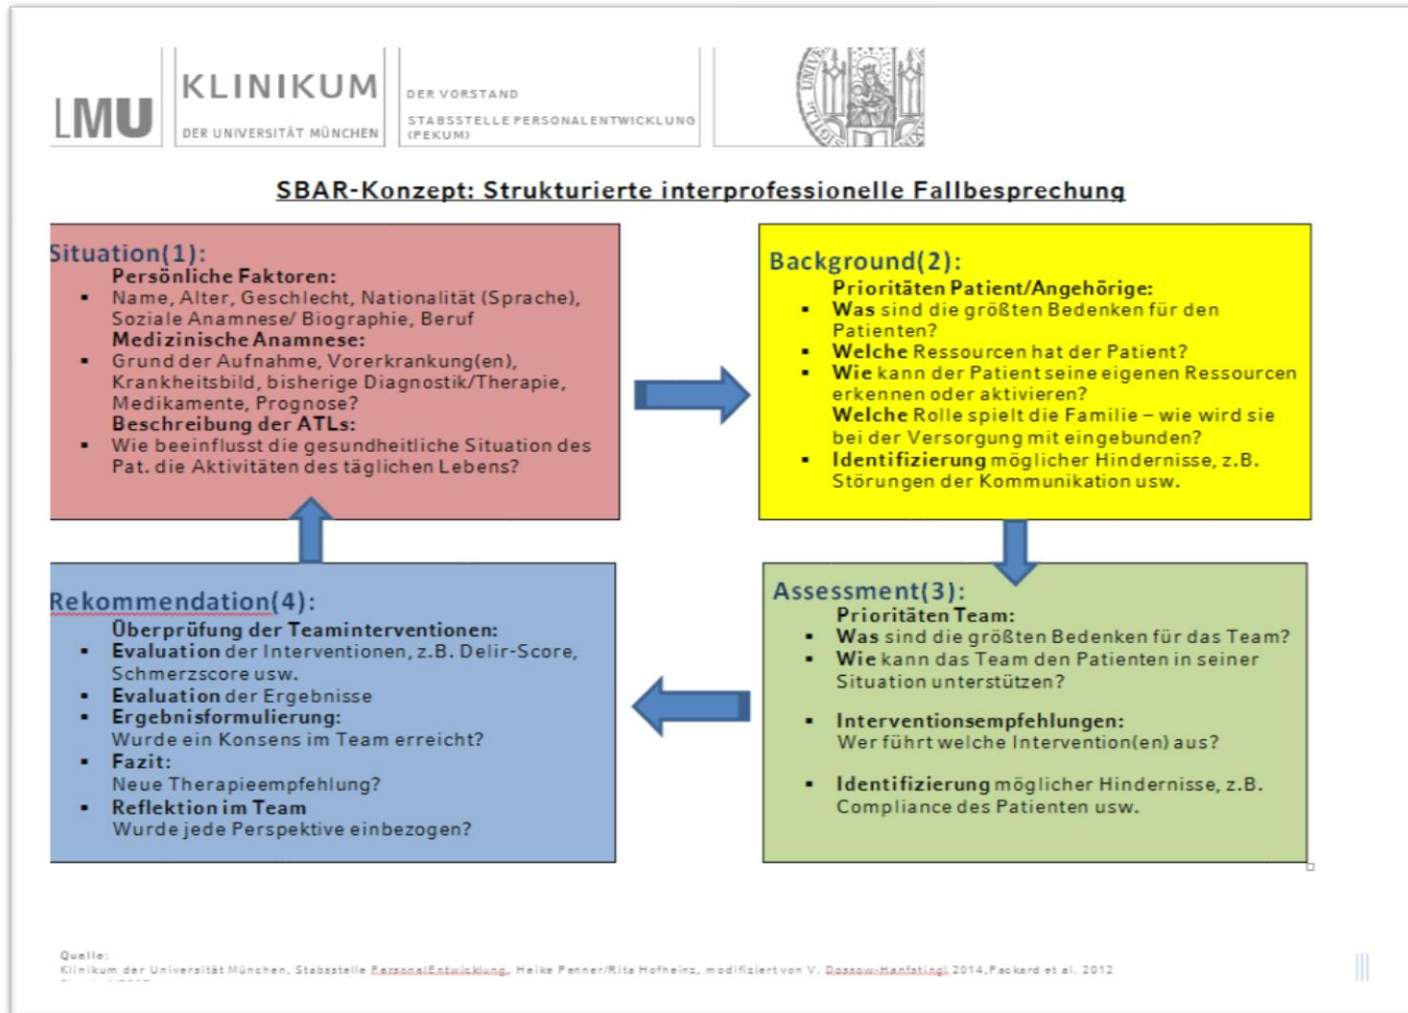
LMU

KLINIKUM
DER UNIVERSITÄT MÜNCHEN

DER VORSTAND
STABSSTELLE PERSONALENTWICKLUNG (PEKUM)

SBAR-Konzept: Strukturierte interprofessionelle Fallbesprechung

Situation(1):
Persönliche Faktoren:
- Name, Alter, Geschlecht, Nationalität (Sprache), Soziale Anamnese/ Biographie, Beruf

Medizinische Anamnese:
- Grund der Aufnahme, Vorerkrankung(en), Krankheitsbild, bisherige Diagnostik/Therapie, Medikamente, Prognose?

Beschreibung der ATLs:
- Wie beeinflusst die gesundheitliche Situation des Pat. die Aktivitäten des täglichen Lebens?

Background(2):
Prioritäten Patient/Angehörige:
- Was sind die größten Bedenken für den Patienten?
- Welche Ressourcen hat der Patient?
- Wie kann der Patient seine eigenen Ressourcen erkennen oder aktivieren?
Welche Rolle spielt die Familie – wie wird sie bei der Versorgung mit eingebunden?
- Identifizierung möglicher Hindernisse, z.B. Störungen der Kommunikation usw.

Rekommendation(4):
Überprüfung der Teaminterventionen:
- Evaluation der Interventionen, z.B. Delir-Score, Schmerzscore usw.
- Evaluation der Ergebnisse
- Ergebnisformulierung:
Wurde ein Konsens im Team erreicht?
- Fazit:
Neue Therapieempfehlung?
- Reflektion im Team
Wurde jede Perspektive einbezogen?

Assessment(3):
Prioritäten Team:
- Was sind die größten Bedenken für das Team?
- Wie kann das Team den Patienten in seiner Situation unterstützen?

- Interventionsempfehlungen:
Wer führt welche Intervention(en) aus?

- Identifizierung möglicher Hindernisse, z.B. Compliance des Patienten usw.

Quelle:
Klinikum der Universität München, Stabsstelle PersonalEntwicklung, Heike Penner/Rita Hofheinz, modifiziert von V. Dossow-Hanfstingl 2014, Packard et al. 2012
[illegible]